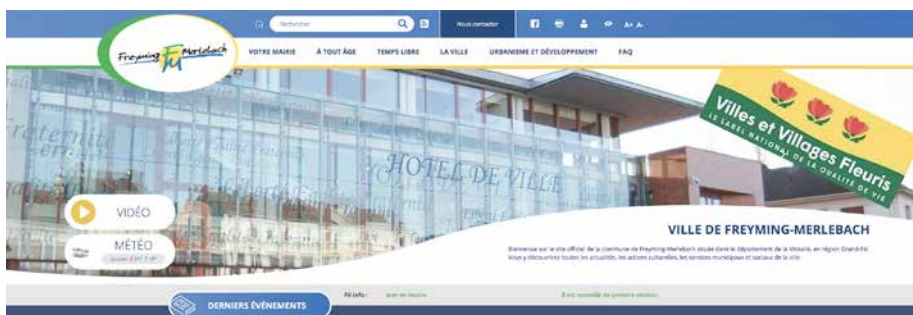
Rechercher

Nous contacter

A+ A-

Freyming FM Merlebach

VOTRE MAIRIE

À TOUT ÂGE

TEMPS LIBRE

LA VILLE

URBANISME ET DÉVELOPPEMENT

FAQ

Fraternité

HOTEL DE VILLE

Villes et Villages Fleuris

LE LABEL NATIONAL DE LA QUALITÉ DE VIE

VIDÉO

MÉTÉO

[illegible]

VILLE DE FREYMING-MERLEBACH

Bienvenue sur le site officiel de la commune de Freyming-Merlebach située dans le département de la Moselle, en région Grand-Est. Vous y découvrirez toutes les actualités, les actions culturelles, les services municipaux et sociaux de la ville.

DERNIERS ÉVÉNEMENTS

FM Info :

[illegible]

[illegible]